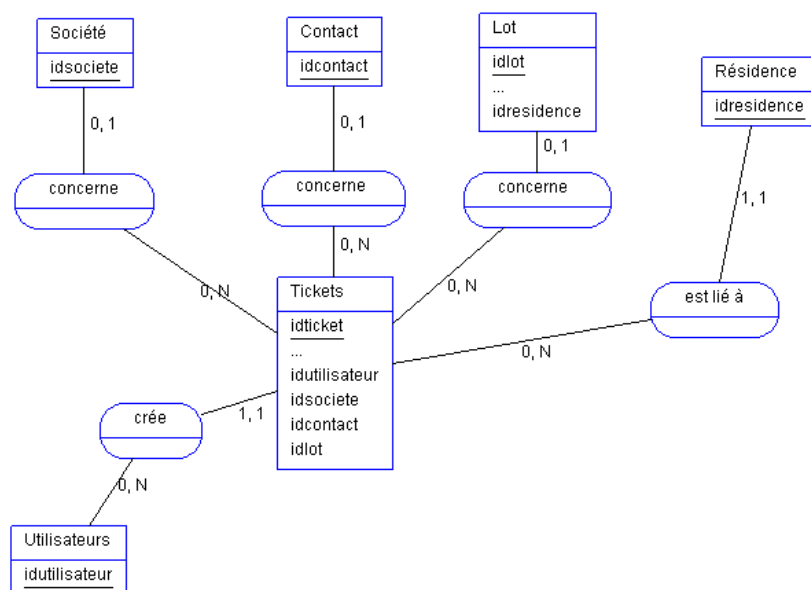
Société
idsociete

Contact
idcontact

Lot
idlot
...
idresidence

Résidence
idresidence

0, 1

0, 1

0, 1

concerne

concerne

concerne

1, 1

0, N

0, N

0, N

Tickets
idticket
...
idutilisateur
idsociete
idcontact
idlot

est lié à

0, N

crée

1, 1

0, N

Utilisateurs
idutilisateur